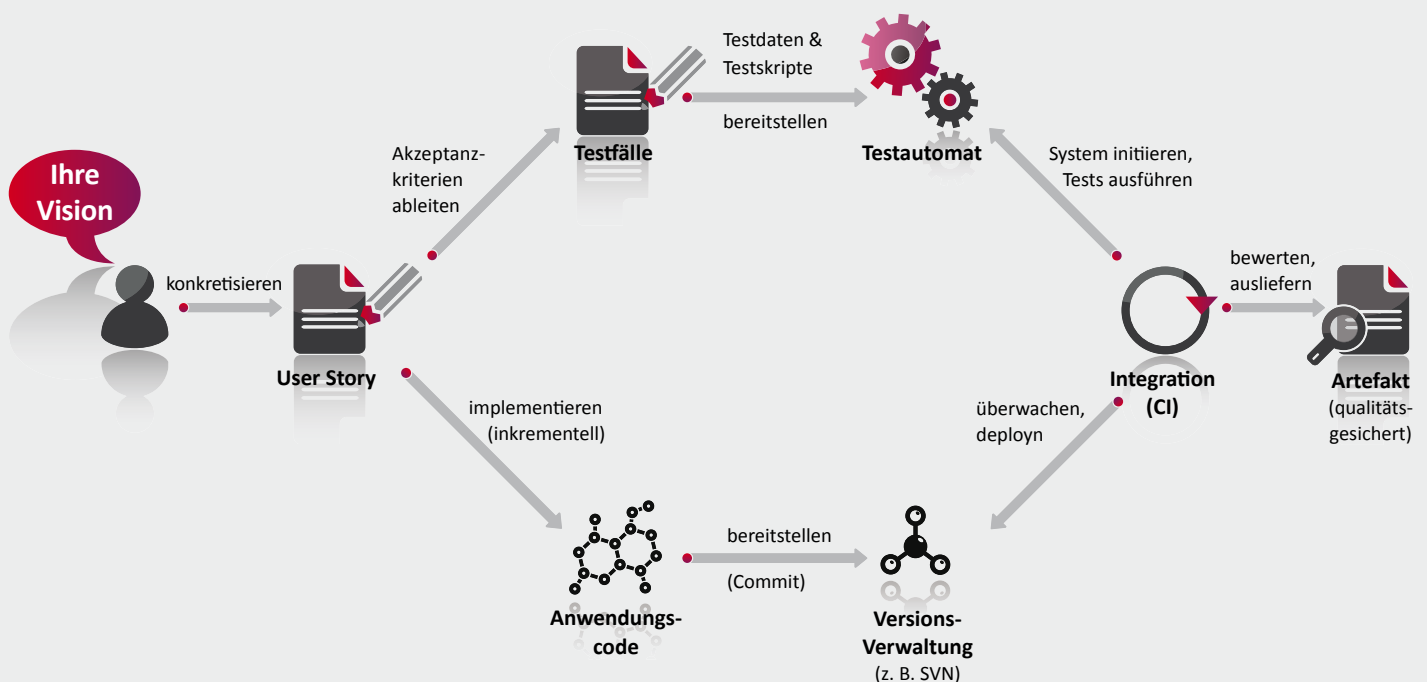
Ihre Vision

konkretisieren

User Story

Akzeptanzkriterien ableiten

Testfälle

Testdaten & Testskripte

bereitstellen

Testautomat

System initiieren, Tests ausführen

Integration (CI)

bewerten, ausliefern

Artefakt (qualitätsgesichert)

implementieren (inkrementell)

Anwendungscode

bereitstellen

(Commit)

Versions-Verwaltung (z. B. SVN)

überwachen, deployn